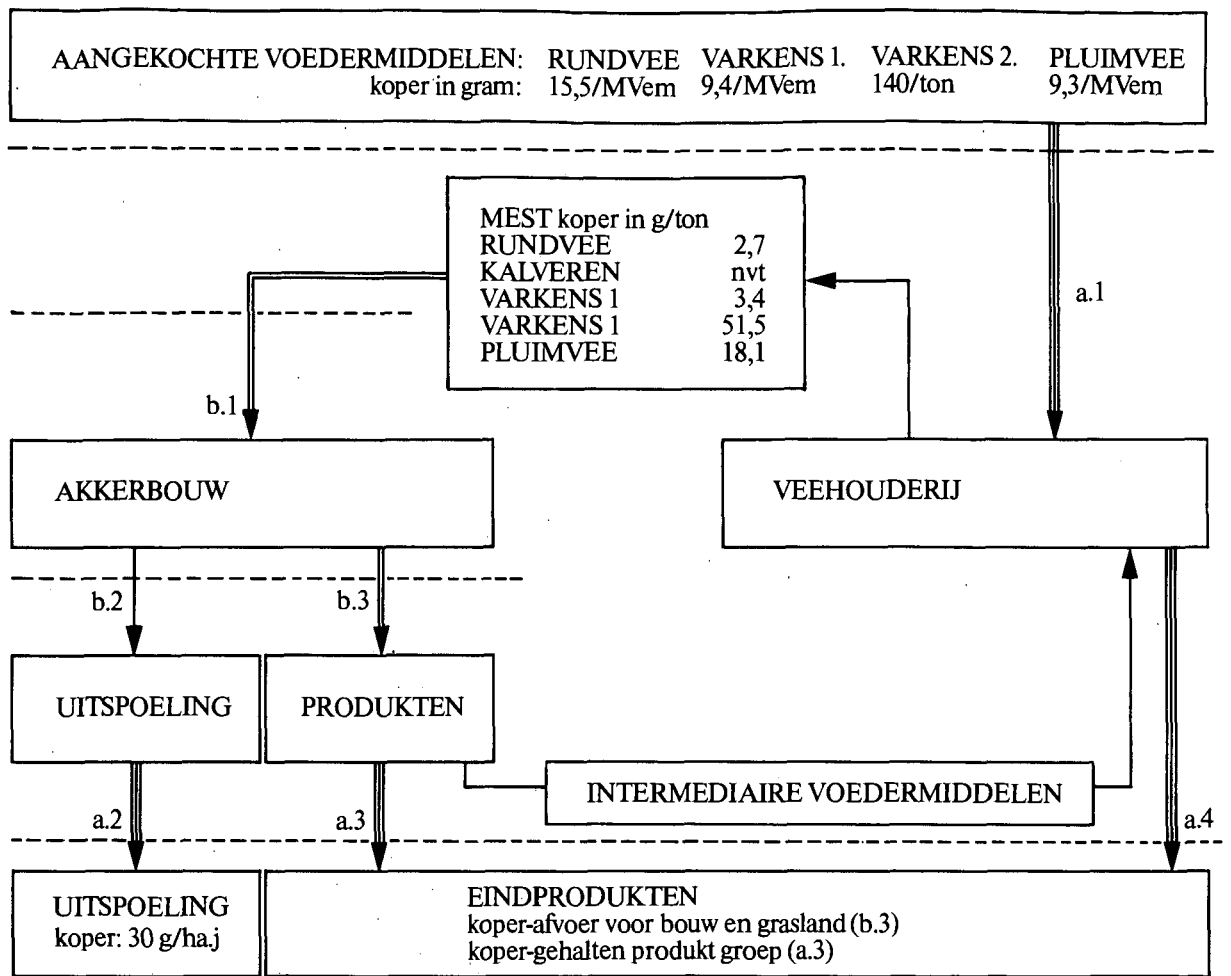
AANGEKOCHTE VOEDERMIDDELEN: koper in gram:

| RUNDVEE | VARKENS 1. | VARKENS 2. | PLUIMVEE |
|---|---|---|---|
| 15,5/MVem | 9,4/MVem | 140/ton | 9,3/MVem |

MEST koper in g/ton

| | |
|---|---|
| RUNDVEE | 2,7 |
| KALVEREN | nvt |
| VARKENS 1 | 3,4 |
| VARKENS 1 | 51,5 |
| PLUIMVEE | 18,1 |

a.1

b.1

AKKERBOUW

VEEHOUDERIJ

b.2

b.3

UITSPOELING

PRODUKTEN

INTERMEDIAIRE VOEDERMIDDELEN

a.2

a.3

a.4

UITSPOELING
koper: 30 g/ha.j

EINDPRODUKTEN
koper-afvoer voor bouw en grasland (b.3)
koper-gehalten produkt groep (a.3)